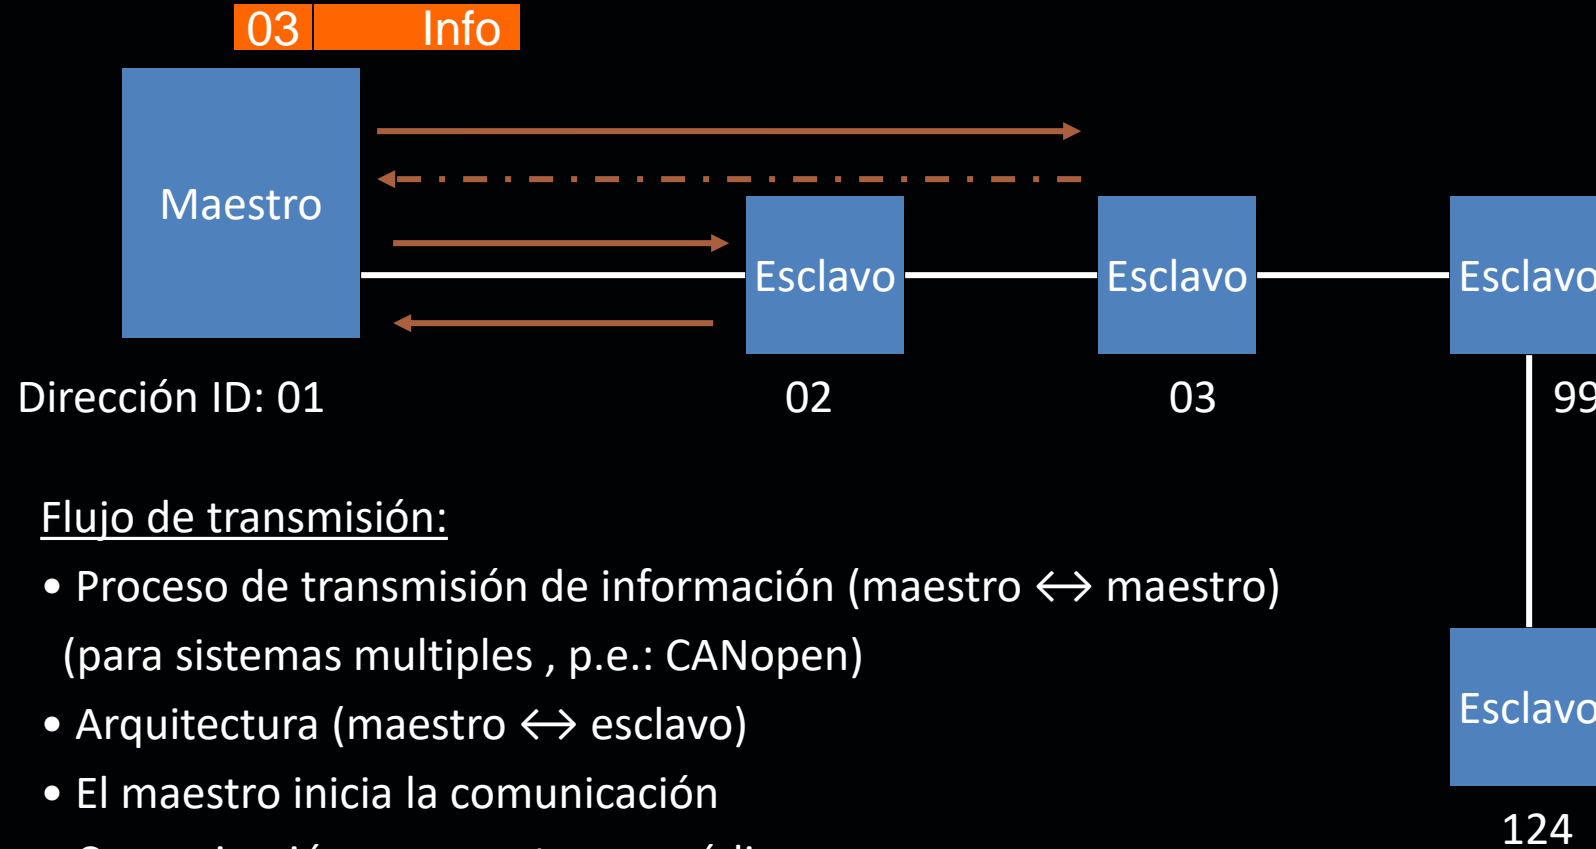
03 Info

Maestro

Esclavo

Esclavo

Esclavo

Dirección ID: 01

02

03

99

Flujo de transmisión:

• Proceso de transmisión de información (maestro ↔ maestro) (para sistemas multiples , p.e.: CANopen)

• Arquitectura (maestro ↔ esclavo)

• El maestro inicia la comunicación

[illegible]

Esclavo

124